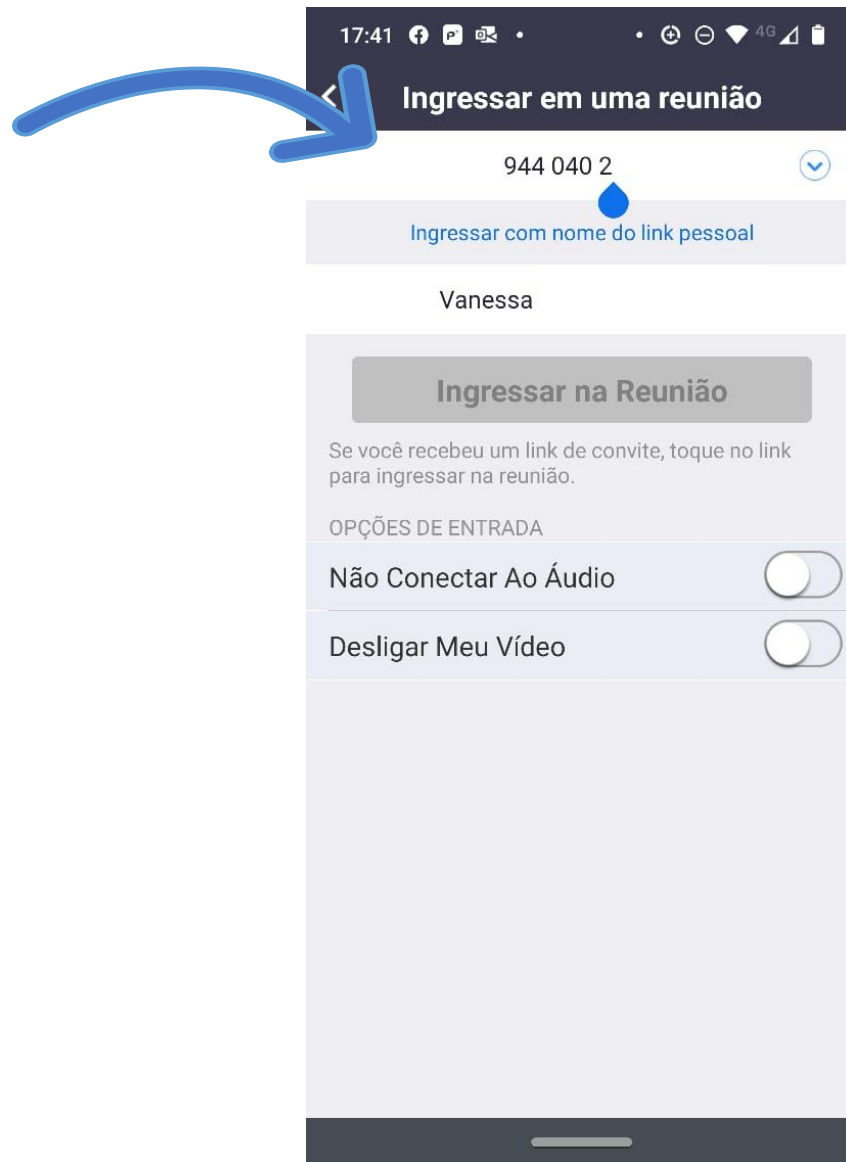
17:41 4G

Ingressar em uma reunião

944 040 2

Ingressar com nome do link pessoal

Vanessa

Ingressar na Reunião

Se você recebeu um link de convite, toque no link para ingressar na reunião.

OPÇÕES DE ENTRADA

Não Conectar Ao Áudio

Desligar Meu Vídeo